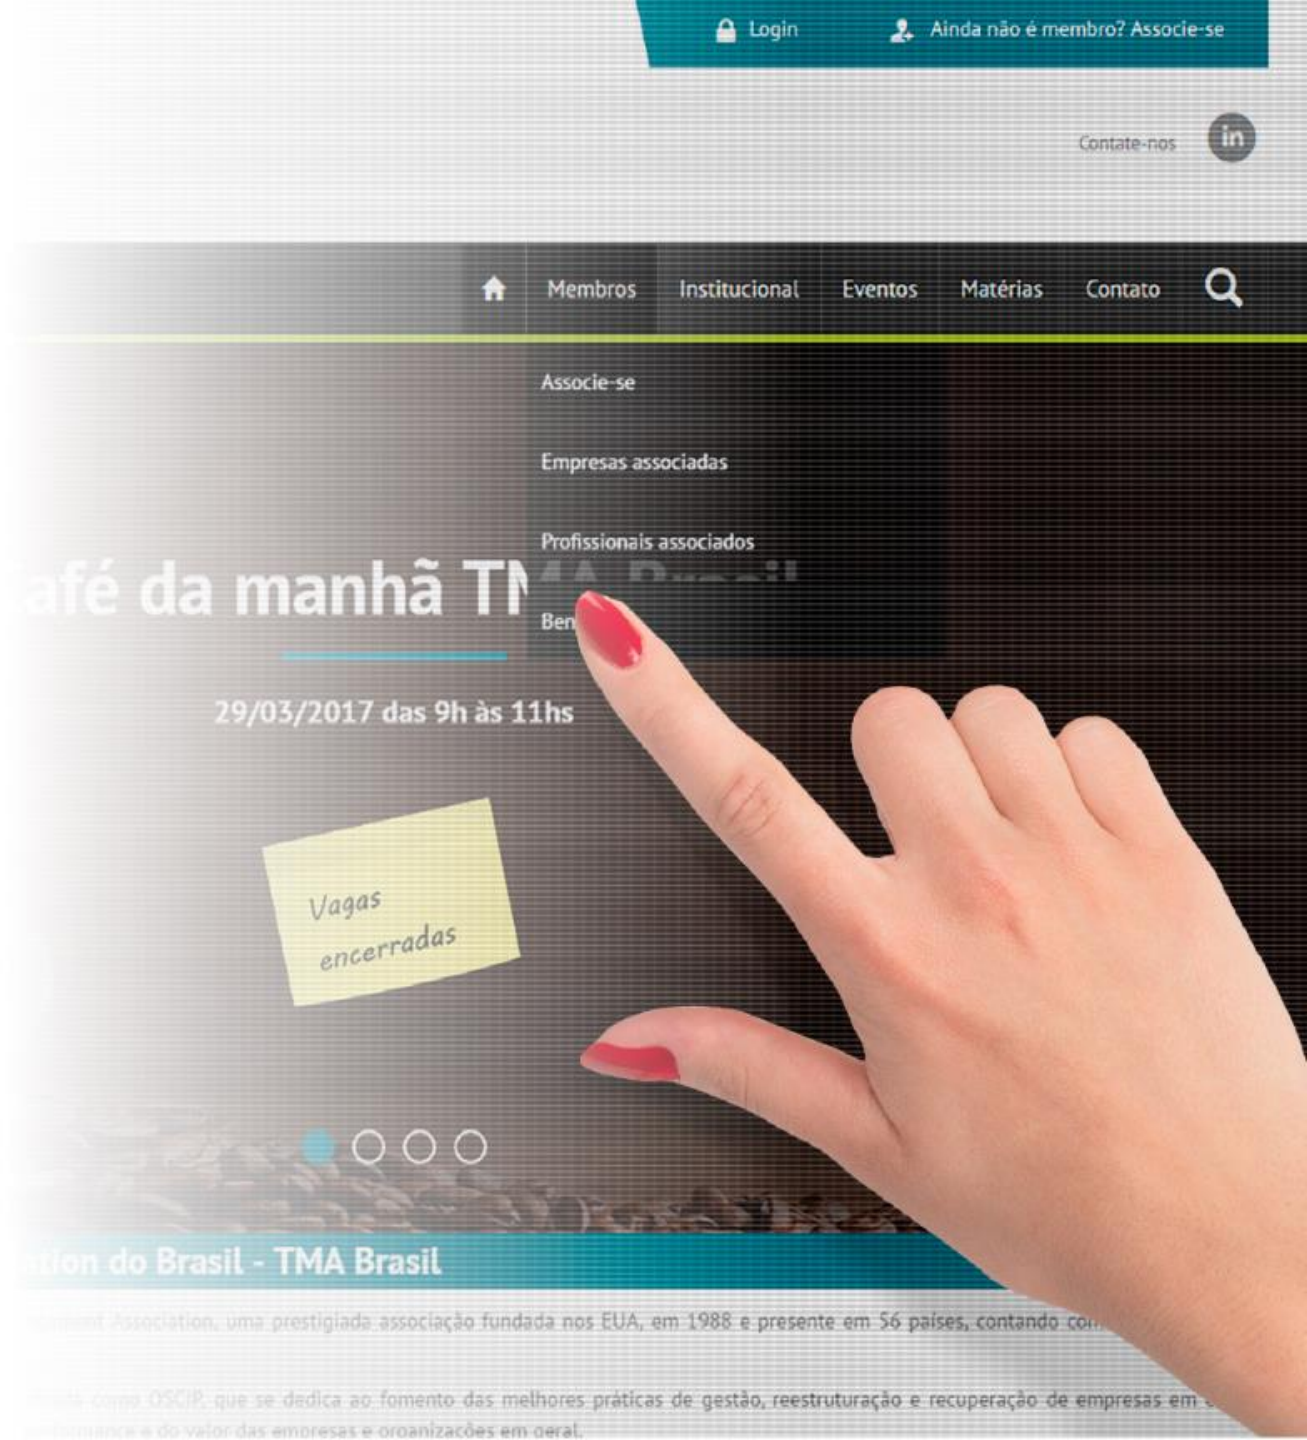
Login Ainda não é membro? Associe-se

Contate-nos in

Membros Institucional Eventos Matérias Contato

Associe-se

Empresas associadas

Profissionais associados

Ben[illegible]

afé da manhã T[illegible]

29/03/2017 das 9h às 11hs

Vagas encerradas

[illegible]tion do Brasil - TMA Brasil

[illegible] Association, uma prestigiada associação fundada nos EUA, em 1988 e presente em 56 países, contando co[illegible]

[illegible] como OSCIP, que se dedica ao fomento das melhores práticas de gestão, reestruturação e recuperação de empresas em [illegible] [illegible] e do valor das empresas e organizações em geral.